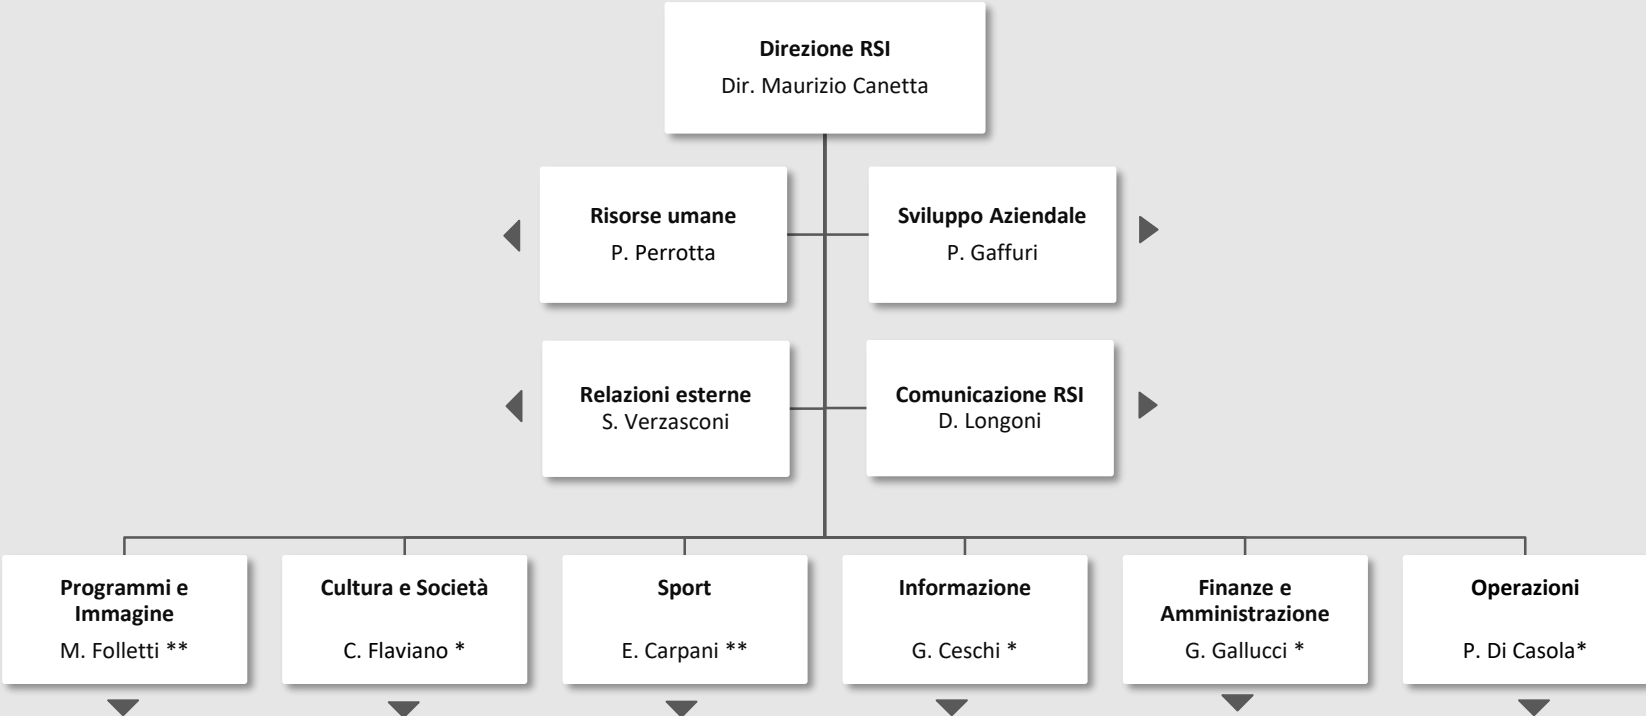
**Direzione RSI**
Dir. Maurizio Canetta

**Risorse umane**
P. Perrotta

**Sviluppo Aziendale**
P. Gaffuri

**Relazioni esterne**
S. Verzasconi

**Comunicazione RSI**
D. Longoni

**Programmi e Immagine**
M. Folletti **

**Cultura e Società**
C. Flaviano *

**Sport**
E. Carpani **

**Informazione**
G. Ceschi *

**Finanze e Amministrazione**
G. Gallucci *

**Operazioni**
P. Di Casola*